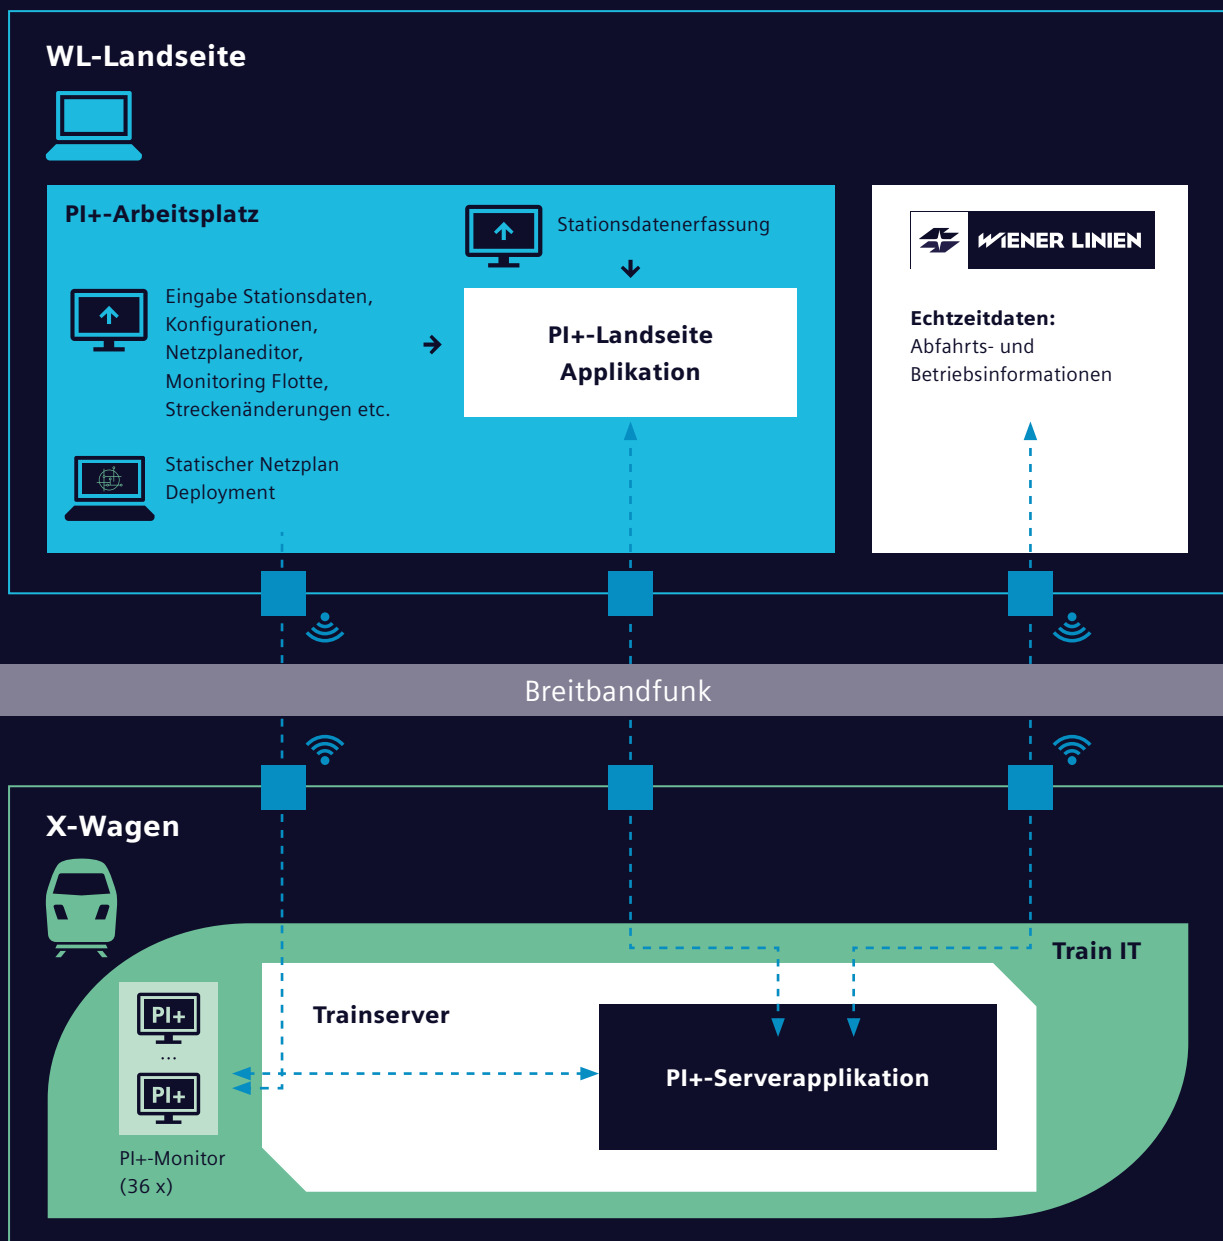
WL-Landseite

PI+-Arbeitsplatz

Stationsdatenerfassung

Eingabe Stationsdaten, Konfigurationen, Netzplaneditor, Monitoring Flotte, Streckenänderungen etc.

PI+-Landseite Applikation

Statischer Netzplan Deployment

WIENER LINIEN

Echtzeitdaten:
Abfahrts- und Betriebsinformationen

Breitbandfunk

X-Wagen

Train IT

Trainserver

PI+
...
PI+

PI+-Serverapplikation

PI+-Monitor (36 x)